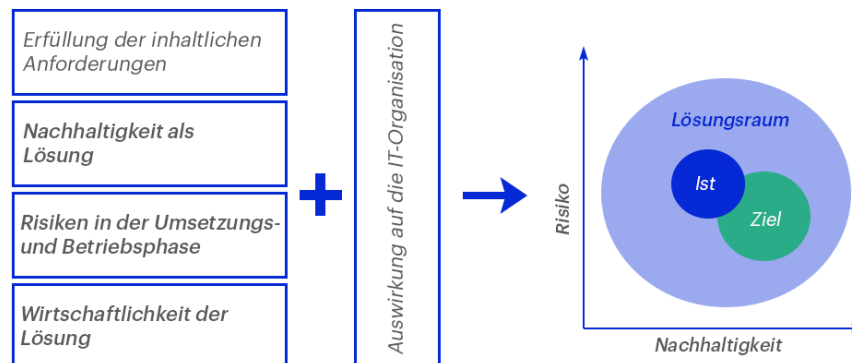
Erfüllung der inhaltlichen Anforderungen

Nachhaltigkeit als Lösung

Risiken in der Umsetzungs- und Betriebsphase

Wirtschaftlichkeit der Lösung

Auswirkung auf die IT-Organisation

Risiko

Lösungsraum

Ist

Ziel

Nachhaltigkeit